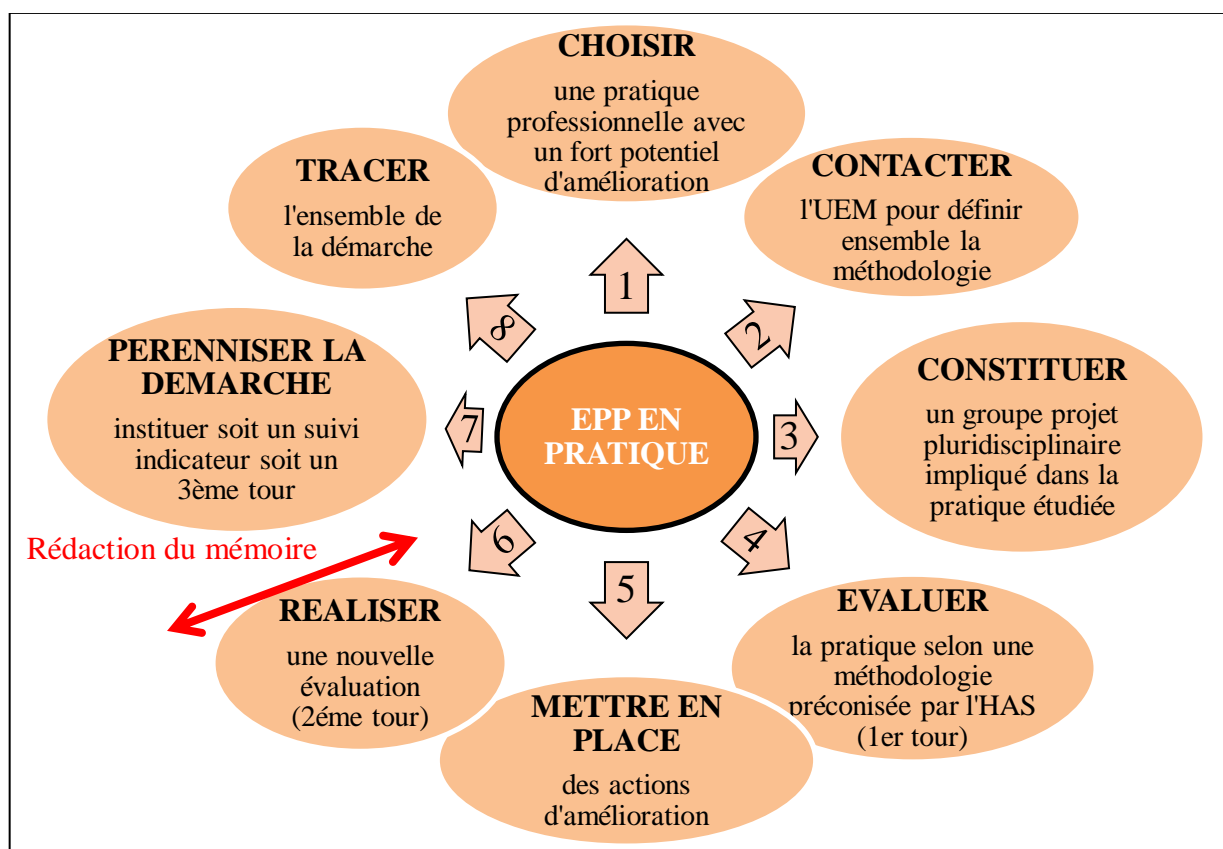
EPP EN PRATIQUE

1

CHOISIR

une pratique professionnelle avec un fort potentiel d'amélioration

2

CONTACTER

l'UEM pour définir ensemble la méthodologie

3

CONSTITUER

un groupe projet pluridisciplinaire impliqué dans la pratique étudiée

4

EVALUER

la pratique selon une méthodologie préconisée par l'HAS (1er tour)

5

METTRE EN PLACE

des actions d'amélioration

6

REALISER

une nouvelle évaluation (2éme tour)

Rédaction du mémoire

7

PERENNISER LA DEMARCHE

instituer soit un suivi indicateur soit un 3ème tour

8

TRACER

l'ensemble de la démarche